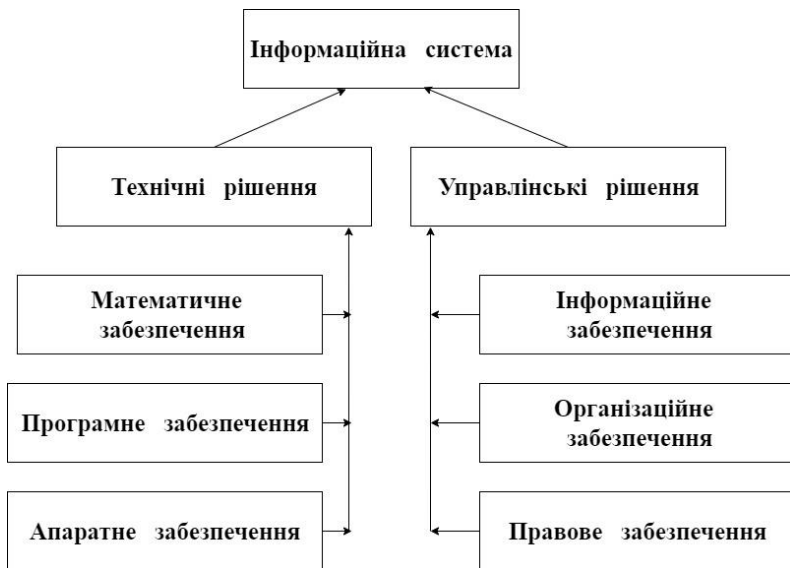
Інформаційна система

Технічні рішення

Управлінські рішення

Математичне забезпечення

Програмне забезпечення

Апаратне забезпечення

Інформаційне забезпечення

Організаційне забезпечення

Правове забезпечення